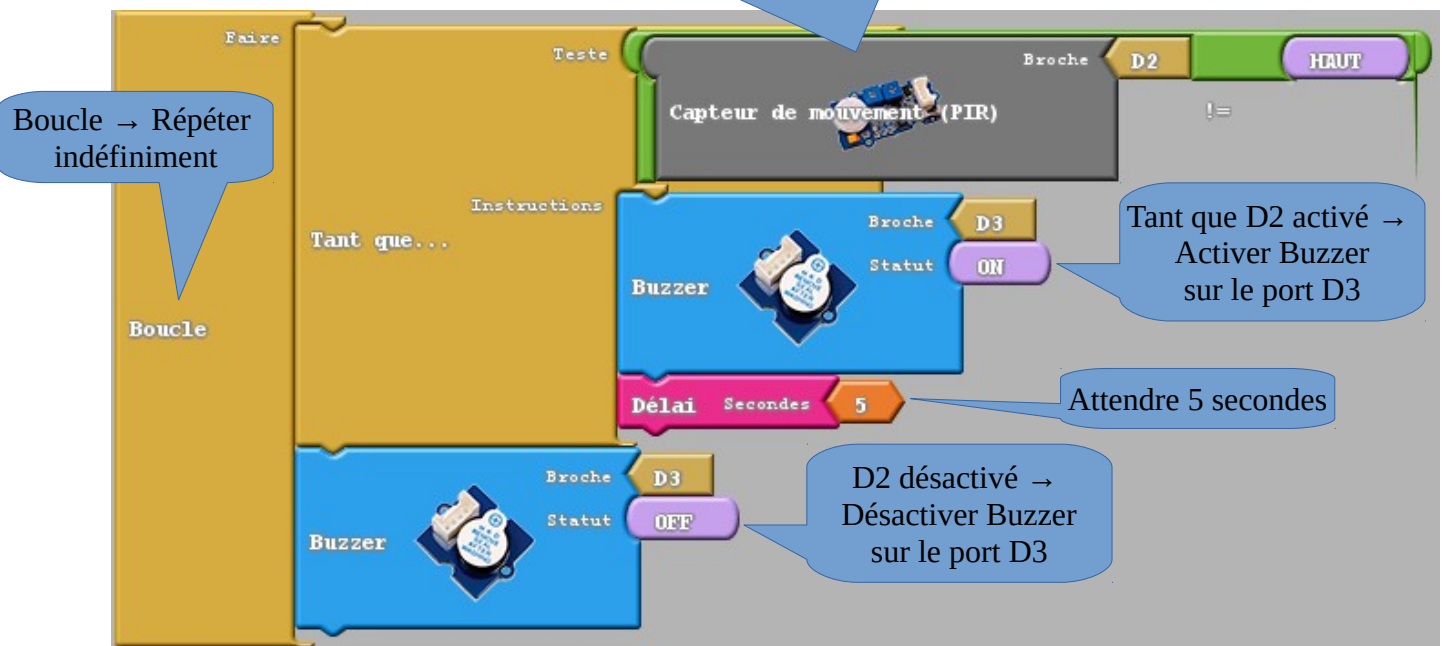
Faire

Boucle → Répéter indéfiniment

Boucle

Teste

Broche D2

HAUT

Capteur de mouvement (PIR)

!=

Tant que...

Instructions

Buzzer

Broche D3

Statut ON

Tant que D2 activé → Activer Buzzer sur le port D3

Délai Secondes 5

Attendre 5 secondes

Buzzer

Broche D3

Statut OFF

D2 désactivé → Désactiver Buzzer sur le port D3